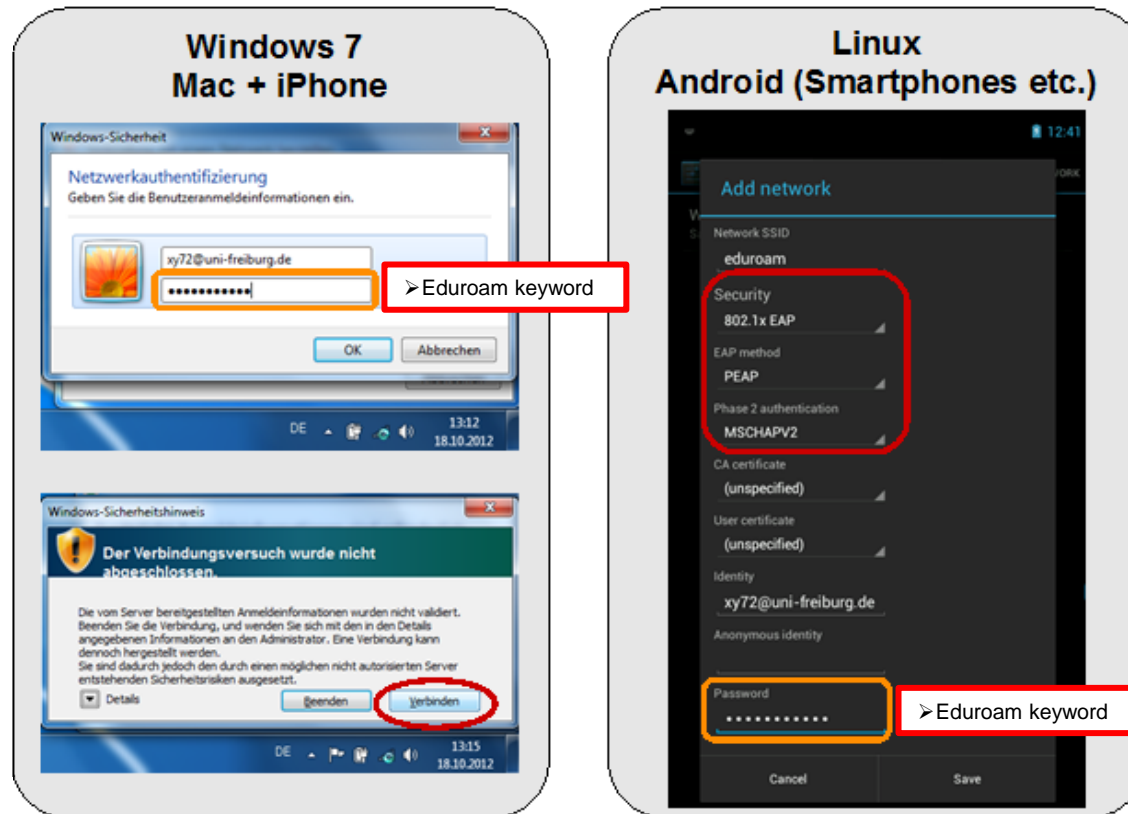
Windows 7
Mac + iPhone

Windows-Sicherheit

Netzwerkauthentifizierung
Geben Sie die Benutzeranmeldeinformationen ein.

xy72@uni-freiburg.de
••••••••••••

➢Eduroam keyword

OK
Abbrechen

DE
13:12
18.10.2012

Windows-Sicherheitshinweis

Der Verbindungsversuch wurde nicht abgeschlossen.

Die vom Server bereitgestellten Anmeldeinformationen wurden nicht validiert. Beenden Sie die Verbindung, und wenden Sie sich mit den in den Details angegebenen Informationen an den Administrator. Eine Verbindung kann dennoch hergestellt werden.
Sie sind dadurch jedoch den durch einen möglichen nicht autorisierten Server entstehenden Sicherheitsrisiken ausgesetzt.

Details
Beenden
Verbinden

DE
13:15
18.10.2012

Linux
Android (Smartphones etc.)

12:41

Add network

Network SSID
eduroam

Security
802.1x EAP

EAP method
PEAP

Phase 2 authentication
MSCHAPV2

CA certificate
(unspecified)

User certificate
(unspecified)

Identity
xy72@uni-freiburg.de

Anonymous identity

Password
••••••••••••

➢Eduroam keyword

Cancel
Save